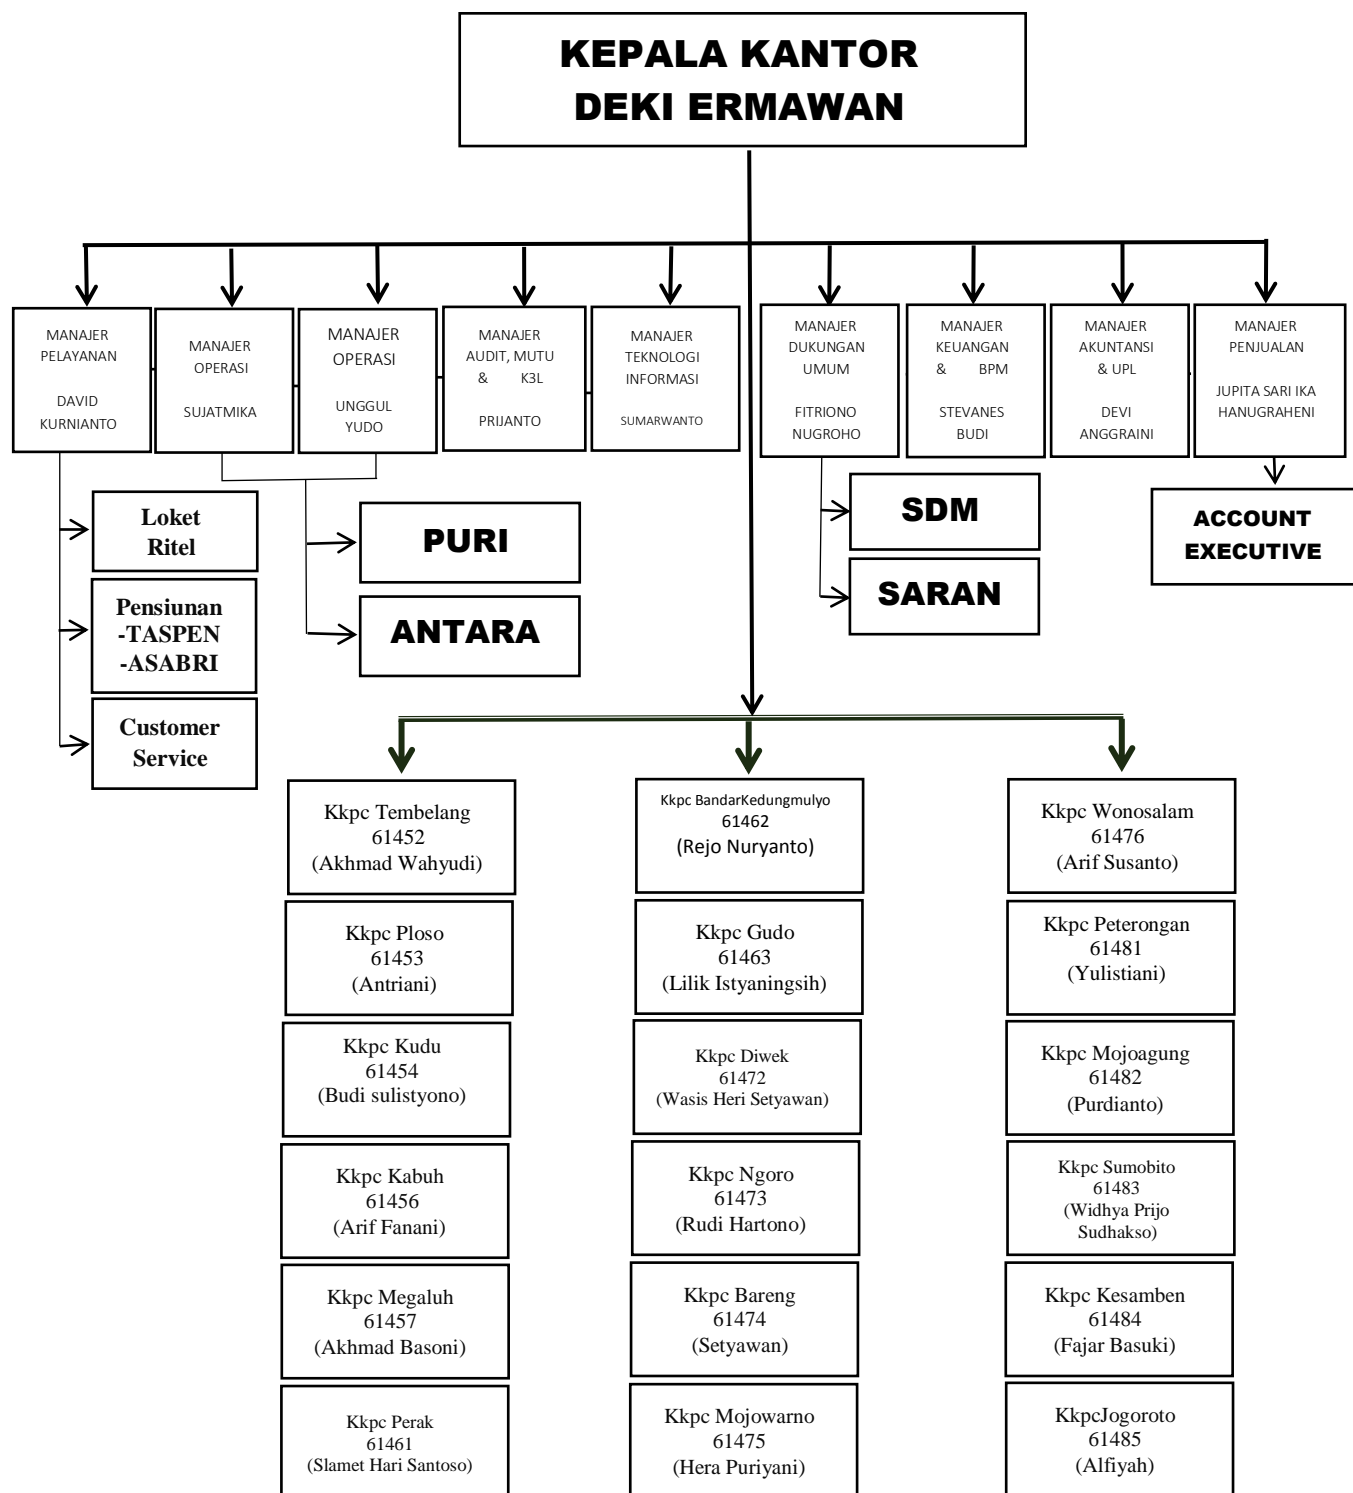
KEPALA KANTOR
DEKI ERMAWAN

MANAJER PELAYANAN

DAVID KURNIANTO

MANAJER OPERASI

SUJATMIKA

MANAJER OPERASI

UNGGUL YUDO

MANAJER AUDIT, MUTU & K3L

PRIJANTO

MANAJER TEKNOLOGI INFORMASI

SUMARWANTO

MANAJER DUKUNGAN UMUM

FITRIONO NUGROHO

MANAJER KEUANGAN & BPM

STEVANES BUDI

MANAJER AKUNTANSI & UPL

DEVI ANGGRAINI

MANAJER PENJUALAN

JUPITA SARI IKA HANUGRAHENI

Loket Ritel

Pensiunan -TASPEN -ASABRI

Customer Service

PURI

ANTARA

SDM

SARAN

ACCOUNT EXECUTIVE

Kkpc Tembelang 61452 (Akhmad Wahyudi)

Kkpc Ploso 61453 (Antriani)

Kkpc Kudu 61454 (Budi sulistyono)

Kkpc Kabuh 61456 (Arif Fanani)

Kkpc Megaluh 61457 (Akhmad Basoni)

Kkpc Perak 61461 (Slamet Hari Santoso)

Kkpc BandarKedungmulyo 61462 (Rejo Nuryanto)

Kkpc Gudo 61463 (Lilik Istyaningsih)

Kkpc Diwek 61472 (Wasis Heri Setyawan)

Kkpc Ngoro 61473 (Rudi Hartono)

Kkpc Bareng 61474 (Setyawan)

Kkpc Mojowarno 61475 (Hera Puriyani)

Kkpc Wonosalam 61476 (Arif Susanto)

Kkpc Peterongan 61481 (Yulistiani)

Kkpc Mojoagung 61482 (Purdianto)

Kkpc Sumobito 61483 (Widhya Prijo Sudhakso)

Kkpc Kesamben 61484 (Fajar Basuki)

KkpcJogoroto 61485 (Alfiyah)